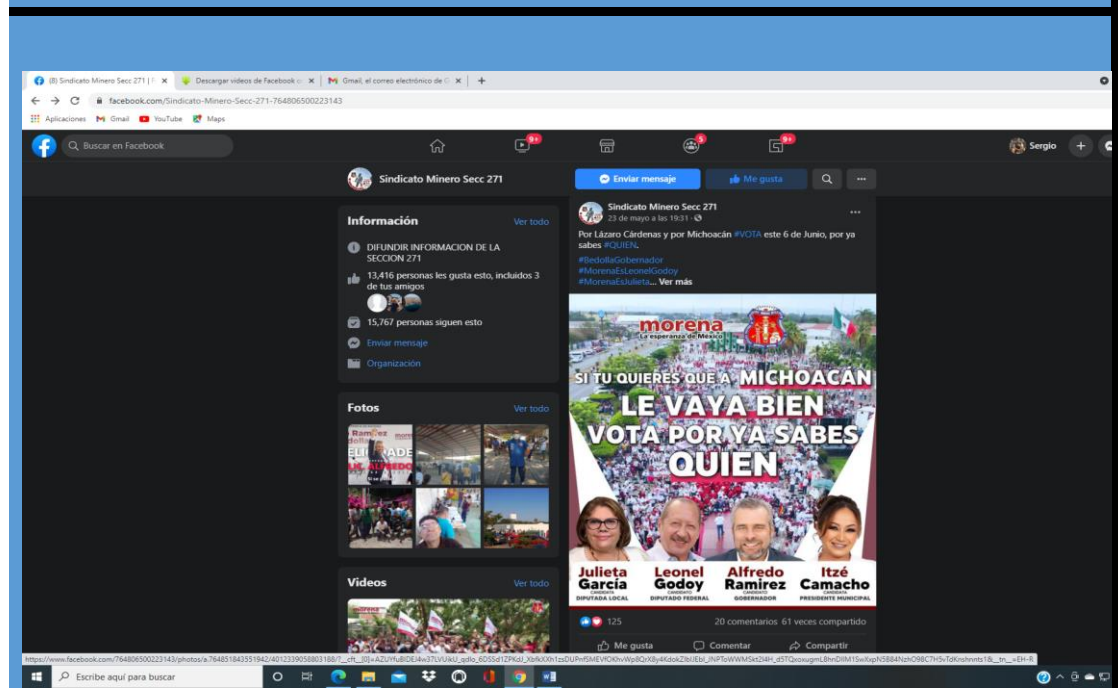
(8) Sindicato Minero Secc 271 | F ×
Descargar videos de Facebook ×
Gmail, el correo electrónico de G ×
+

facebook.com/Sindicato-Minero-Secc-271-764806500223143

Aplicaciones Gmail YouTube Maps

Buscar en Facebook

9+ 5 9+

Sergio

Sindicato Minero Secc 271

Enviar mensaje
Me gusta

Información
Ver todo

DIFUNDIR INFORMACION DE LA SECCION 271

13,416 personas les gusta esto, incluidos 3 de tus amigos

15,767 personas siguen esto

Enviar mensaje

Organización

Fotos
Ver todo

Videos
Ver todo

Sindicato Minero Secc 271
23 de mayo a las 19:31

Por Lázaro Cárdenas y por Michoacán #VOTA este 6 de Junio, por ya sabes #QUIEN.
#BedollaGobernador
#MorenaEsLeonelGodoy
#MorenaEsJulieta... Ver más

morena
La esperanza de México

SI TU QUIERES QUE A MICHOACÁN LE VAYA BIEN VOTA POR YA SABES QUIEN

Julieta García
CANDIDATA
DIPUTADA LOCAL

Leonel Godoy
CANDIDATO
DIPUTADO FEDERAL

Alfredo Ramírez
CANDIDATO
GOBERNADOR

Itzé Camacho
CANDIDATA
PRESIDENTE MUNICIPAL

125
20 comentarios 61 veces compartido

Me gusta
Comentar
Compartir

https://www.facebook.com/764806500223143/photos/a.764851843551942/4012339058803188/?__cft__[0]=AZUYfuBlDEJ4w37LVUkU_qdlo_6DSSd1ZPKdJ_XbfkXXh1zsDUPnf5MEVfOKhvWp8QrX8y4KdokZlbIEbl_INPToWWMSkt2I4H_dSTQxoxugmL8hnDIlM1SwXxpN5B84NzhO98C7H5vTdKnshnnts1&__tn__=EH-R

Escribe aquí para buscar